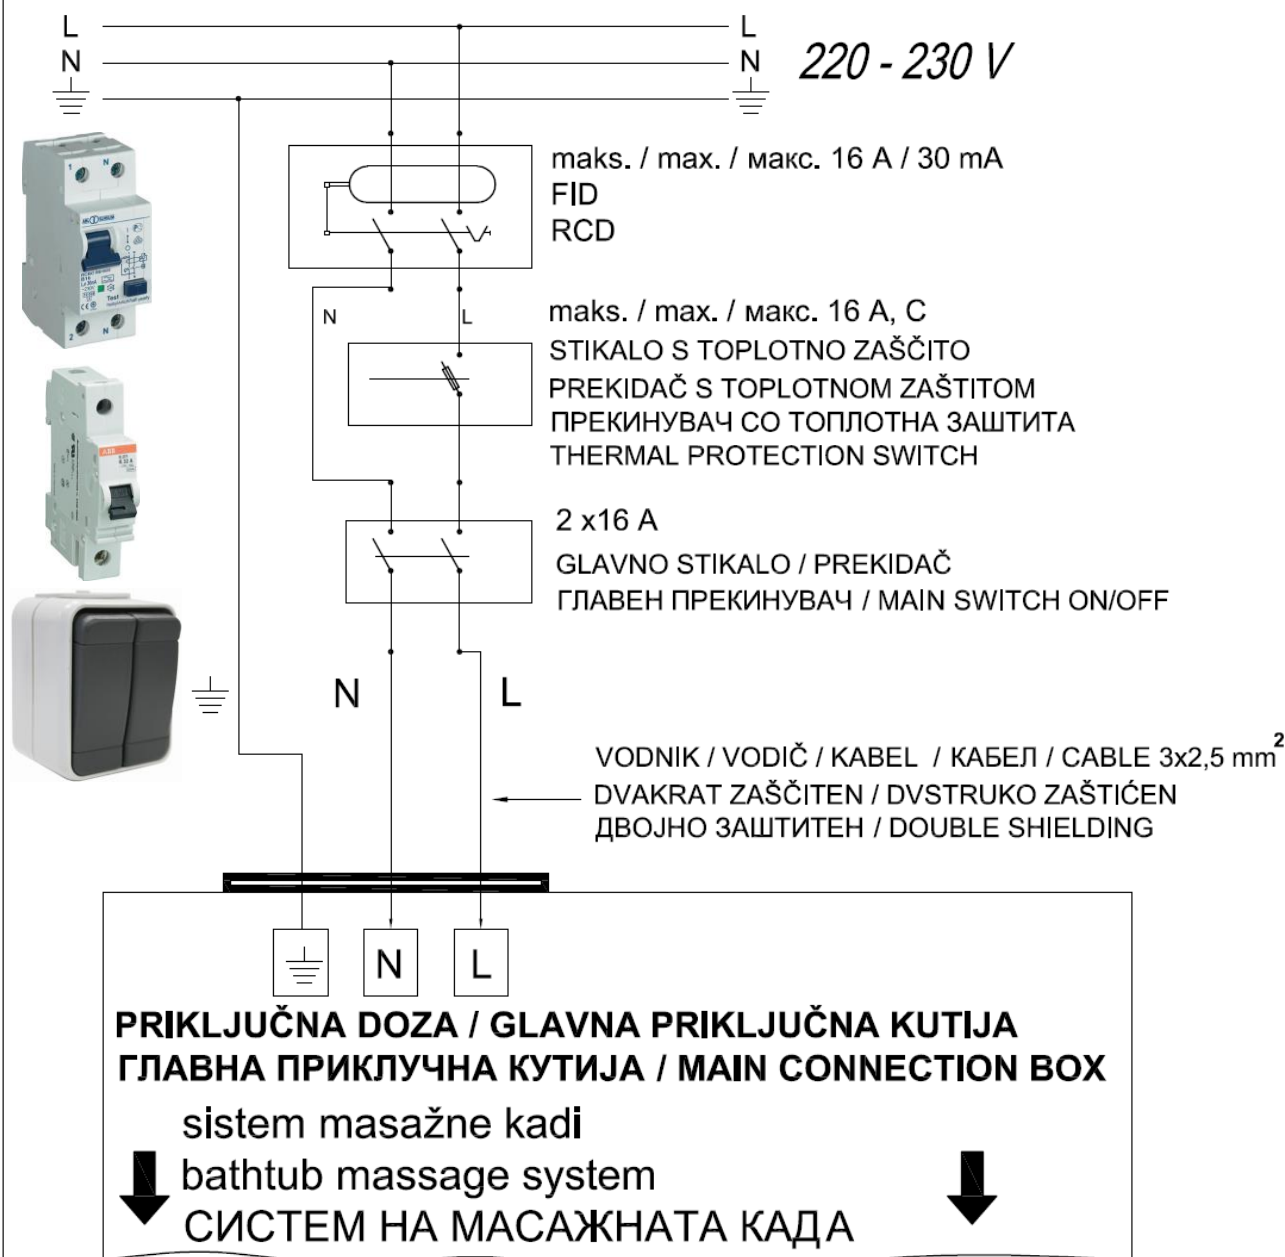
L
N
L
N
220 - 230 V

maks. / max. / макс. 16 A / 30 mA
FID
RCD

N
L

maks. / max. / макс. 16 A, C
STIKALO S TOPLOTNO ZAŠČITO
PREKIDAČ S TOPLOTNOM ZAŠTITOM
ПРЕКИНУВАЧ СО ТОПЛОТНА ЗАШТИТА
THERMAL PROTECTION SWITCH

2 x16 A
GLAVNO STIKALO / PREKIDAČ
ГЛАВЕН ПРЕКИНУВАЧ / MAIN SWITCH ON/OFF

N
L

VODNIK / VODIČ / KABEL / КАБЕЛ / CABLE 3x2,5 mm$^2$
DVAKRAT ZAŠČITEN / DVSTRUKO ZAŠTIĆEN
ДВОЈНО ЗАШТИТЕН / DOUBLE SHIELDING

N
L

PRIKLJUČNA DOZA / GLAVNA PRIKLJUČNA KUTIJA
ГЛАВНА ПРИКЛУЧНА КУТИЈА / MAIN CONNECTION BOX
sistem masažne kadi
bathtub massage system
СИСТЕМ НА МАСАЖНАТА КАДА